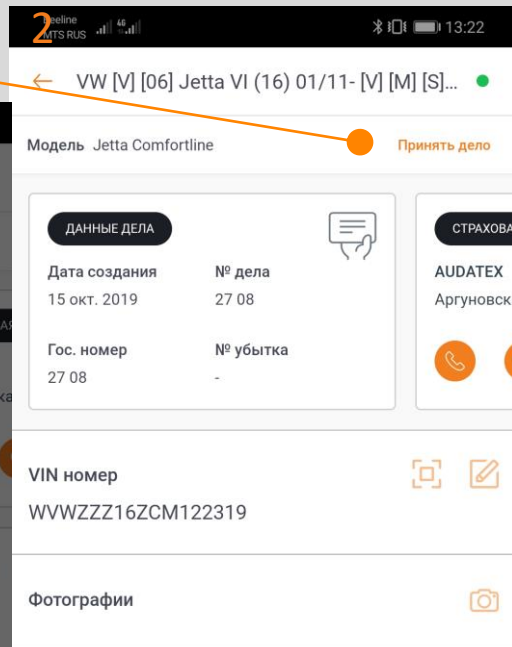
2

Beeline
MTS RUS

13:22

VW [V] [06] Jetta VI (16) 01/11- [V] [M] [S]...

Модель Jetta Comfortline

Принять дело

ДАННЫЕ ДЕЛА

Дата создания
15 окт. 2019

№ дела
27 08

Гос. номер
27 08

№ убытка
-

СТРАХОВА

AUDATEX
Аргуновск

VIN номер
WVWZZZ16ZCM122319

Фотографии